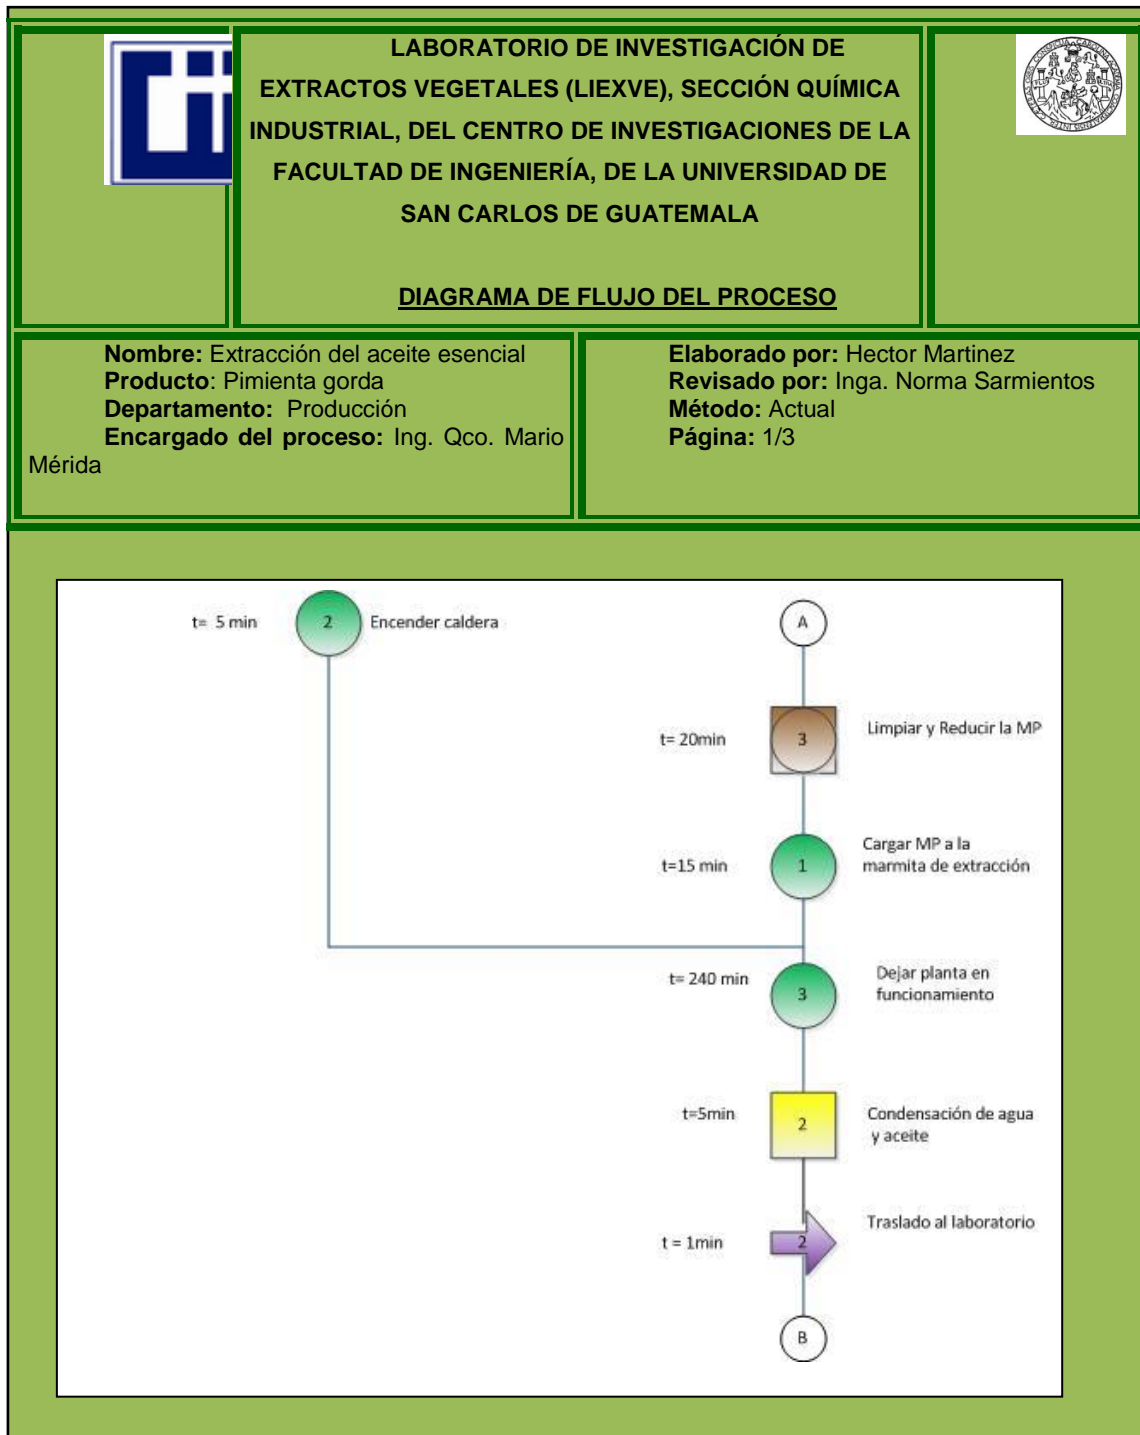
LABORATORIO DE INVESTIGACIÓN DE EXTRACTOS VEGETALES (LIEXVE), SECCIÓN QUÍMICA INDUSTRIAL, DEL CENTRO DE INVESTIGACIONES DE LA FACULTAD DE INGENIERÍA, DE LA UNIVERSIDAD DE SAN CARLOS DE GUATEMALA

DIAGRAMA DE FLUJO DEL PROCESO

Nombre: Extracción del aceite esencial
Producto: Pimienta gorda
Departamento: Producción
Encargado del proceso: Ing. Qco. Mario Mérida

Elaborado por: Hector Martinez
Revisado por: Inga. Norma Sarmientos
Método: Actual
Página: 1/3

t= 5 min
2
Encender caldera

A

t= 20min
3
Limpiar y Reducir la MP

t=15 min
1
Cargar MP a la marmita de extracción

t= 240 min
3
Dejar planta en funcionamiento

t=5min
2
Condensación de agua y aceite

t = 1min
2
Traslado al laboratorio

B